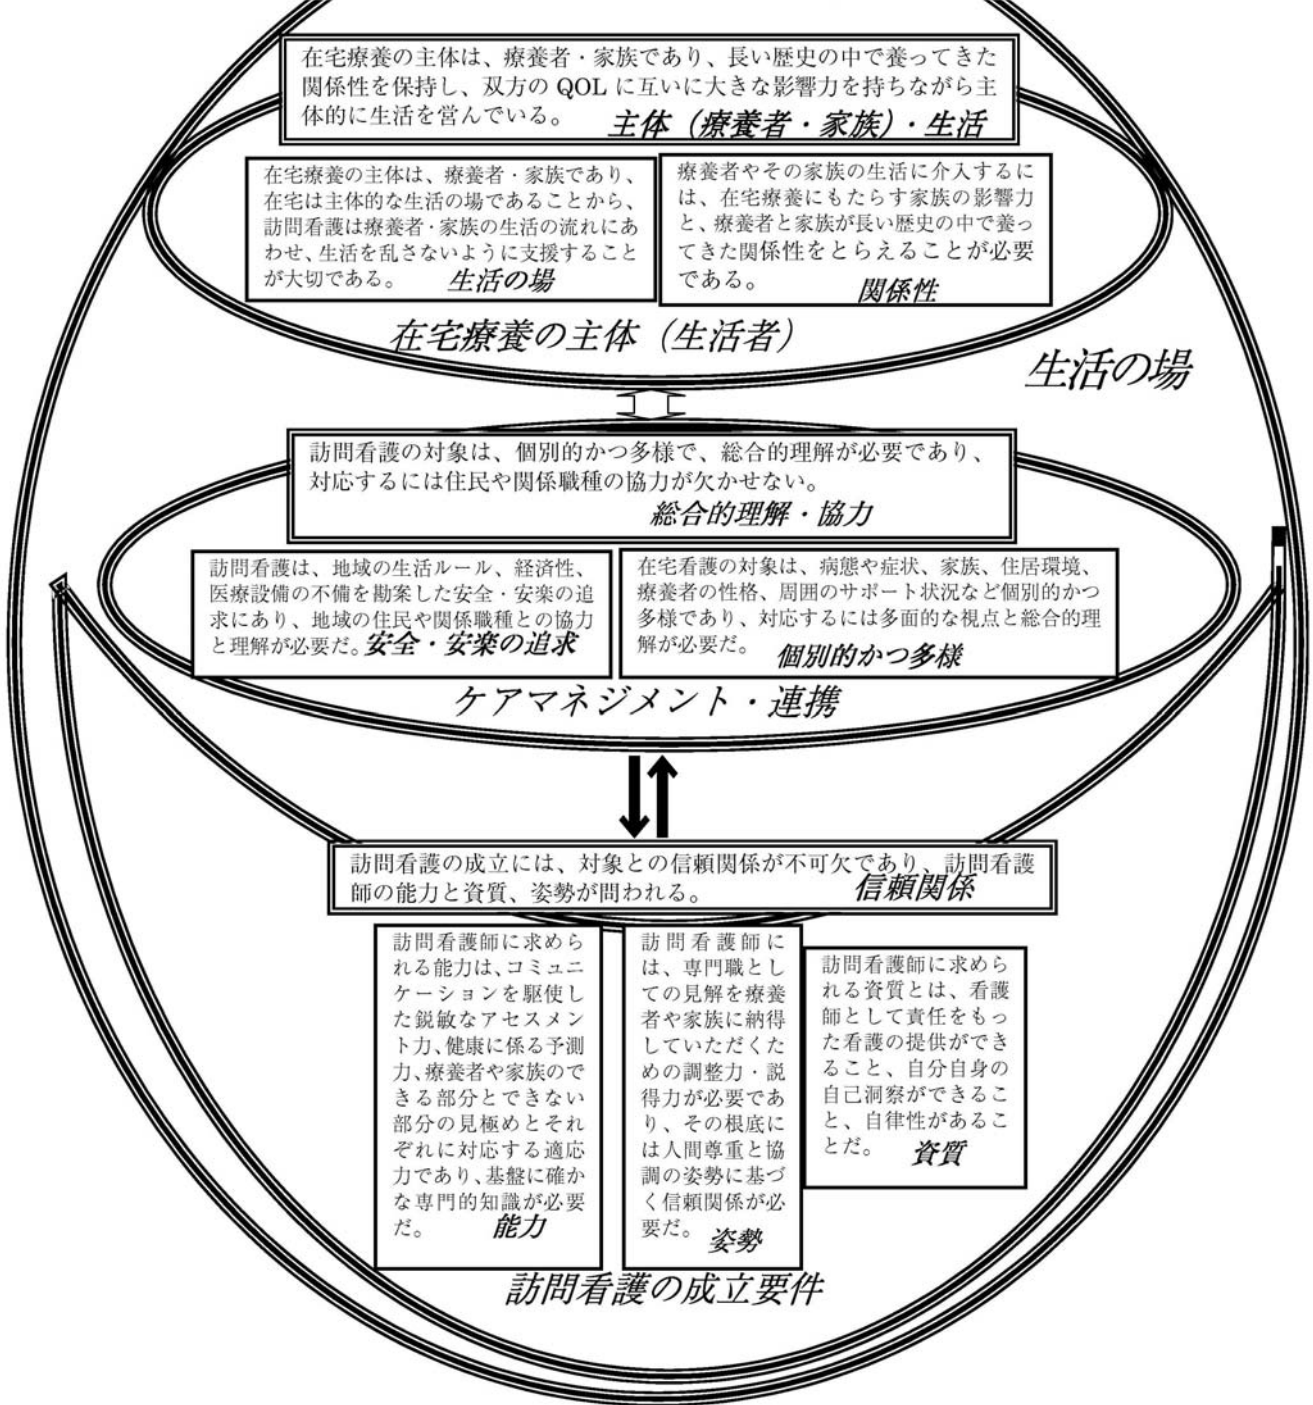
在宅療養の主体は、療養者・家族であり、長い歴史の中で養ってきた関係性を保持し、双方の QOL に互いに大きな影響力を持ちながら主体的に生活を営んでいる。 主体（療養者・家族）・生活

在宅療養の主体は、療養者・家族であり、在宅は主体的な生活の場であることから、訪問看護は療養者・家族の生活の流れにあわせ、生活を乱さないように支援することが大切である。 生活の場

療養者やその家族の生活に介入するには、在宅療養にもたらす家族の影響力と、療養者と家族が長い歴史の中で養ってきた関係性をとらえることが必要である。 関係性

在宅療養の主体（生活者）

生活の場

訪問看護の対象は、個別的かつ多様で、総合的理解が必要であり、対応するには住民や関係職種の協力が欠かせない。 総合的理解・協力

訪問看護は、地域の生活ルール、経済性、医療設備の不備を勘案した安全・安楽の追求にあり、地域の住民や関係職種との協力と理解が必要だ。安全・安楽の追求

在宅看護の対象は、病態や症状、家族、住居環境、療養者の性格、周囲のサポート状況など個別的かつ多様であり、対応するには多面的な視点と総合的理解が必要だ。 個別的かつ多様

ケアマネジメント・連携

訪問看護の成立には、対象との信頼関係が不可欠であり、訪問看護師の能力と資質、姿勢が問われる。 信頼関係

訪問看護師に求められる能力は、コミュニケーションを駆使した鋭敏なアセスメント力、健康に係る予測力、療養者や家族のできる部分とできない部分の見極めとそれぞれに対応する適応力であり、基盤に確かな専門的知識が必要だ。 能力

訪問看護師には、専門職としての見解を療養者や家族に納得していただくための調整力・説得力が必要であり、その根底には人間尊重と協調の姿勢に基づく信頼関係が必要だ。 姿勢

訪問看護師に求められる資質とは、看護師として責任をもった看護の提供ができること、自分自身の自己洞察ができること、自律性があることだ。 資質

訪問看護の成立要件